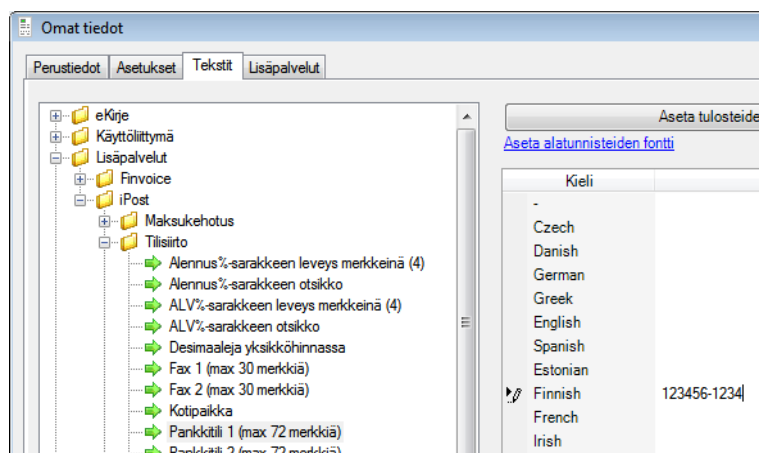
Omat tiedot

Perustiedot | Asetukset | Tekstit | Lisäpalvelut

eKirje
Käyttöliittymä
Lisäpalvelut
Finvoice
iPost
Maksukehotus
Tilisiirto
Alennus%-sarakkeen leveys merkkeinä (4)
Alennus%-sarakkeen otsikko
ALV%-sarakkeen leveys merkkeinä (4)
ALV%-sarakkeen otsikko
Desimaaleja yksikköhinnassa
Fax 1 (max 30 merkkiä)
Fax 2 (max 30 merkkiä)
Kotipaikka
Pankkitili 1 (max 72 merkkiä)
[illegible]

Aseta tulosteide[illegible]

Aseta alatunnisteiden fontti

| Kieli | |
|---|---|
| - | |
| Czech | |
| Danish | |
| German | |
| Greek | |
| English | |
| Spanish | |
| Estonian | |
| Finnish | 123456-1234 |
| French | |
| Irish | |